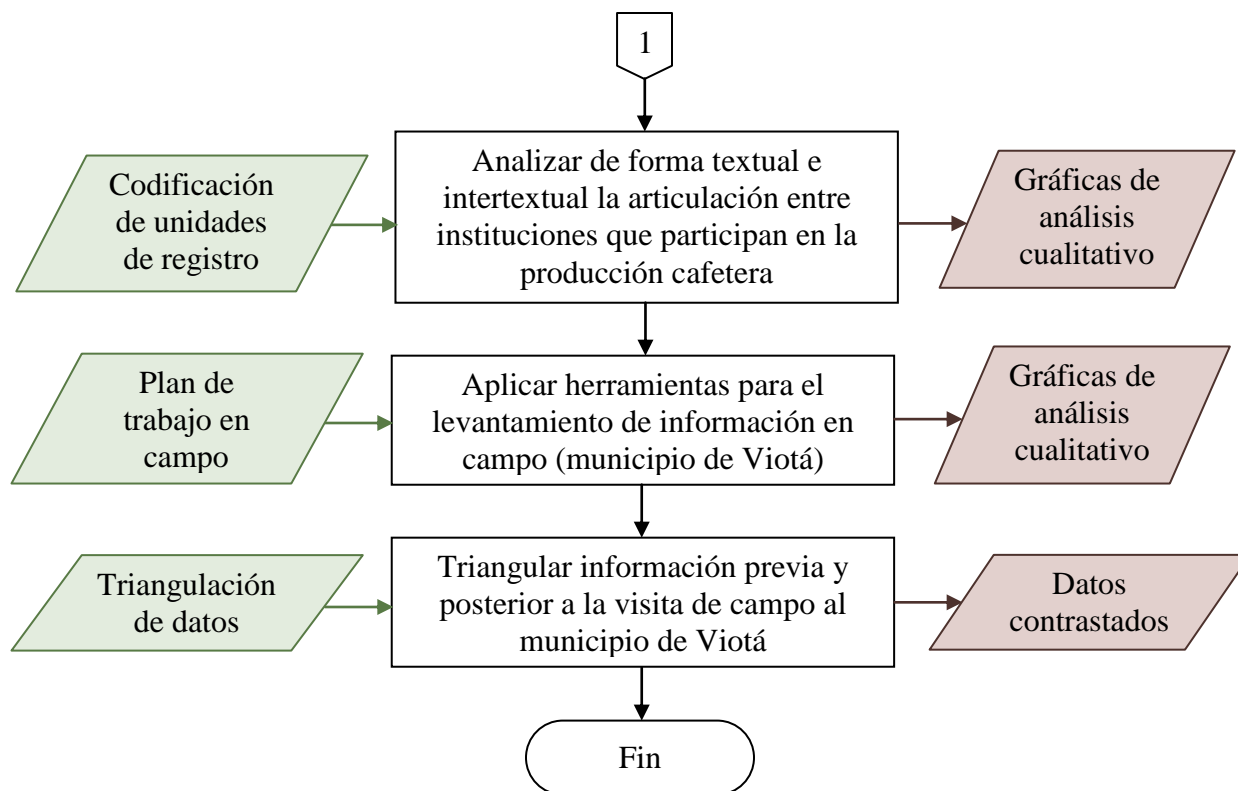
1

Codificación de unidades de registro

Analizar de forma textual e intertextual la articulación entre instituciones que participan en la producción cafetera

Gráficas de análisis cualitativo

Plan de trabajo en campo

Aplicar herramientas para el levantamiento de información en campo (municipio de Viotá)

Gráficas de análisis cualitativo

Triangulación de datos

Triangular información previa y posterior a la visita de campo al municipio de Viotá

Datos contrastados

Fin